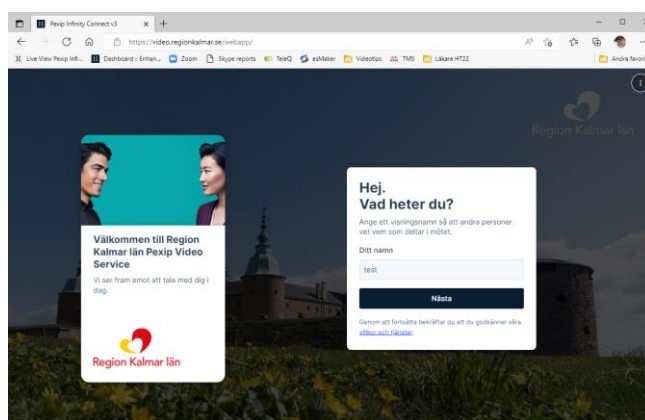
Pexip Infinity Connect v3

https://video.regionkalmar.se/webapp/

Live View Pexip Infi... Dashboard :: Enhan... Zoom Skype reports TeleQ esMaker Videotips TMS Läkare HT22 Andra favor

Region Kalmar län

Välkommen till Region Kalmar län Pexip Video Service

Vi ser fram emot att tala med dig i dag.

Region Kalmar län

Hej.
Vad heter du?

Ange ett visningsnamn så att andra personer vet vem som deltar i mötet.

Ditt namn

test

Nästa

Genom att fortsätta bekräftar du att du godkänner våra villkor och föreskrifter